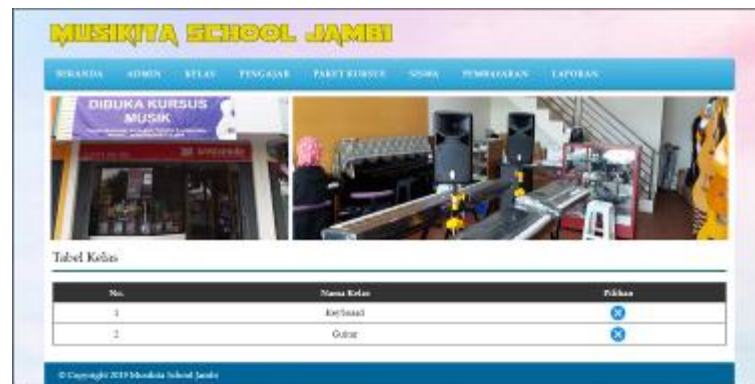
MUSIKITA SCHOOL JAMBI

BERANDA ADMIN KELAS PENGAJAR PAKET KURSUS SISWA PEMBAYARAN LAPORAN

DIBUKA KURSUS MUSIK

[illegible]

Tabel Kelas

| No. | Nama Kelas | Pilihan |
|---|---|---|
| 1 | Keyboard | |
| 2 | Gitar | |

© Copyright 2019 Musikita School Jambi